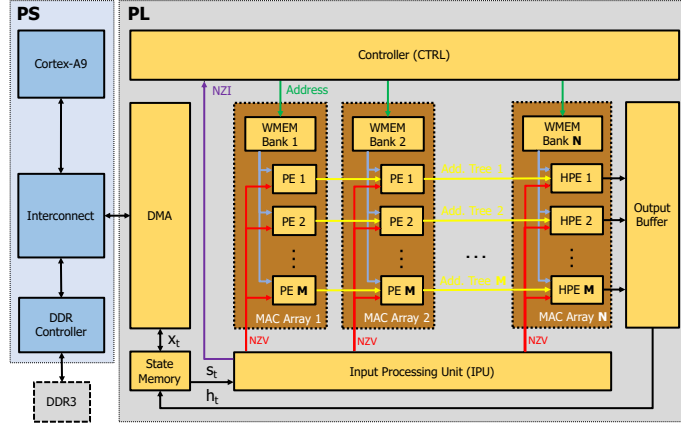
PS

Cortex-A9

Interconnect

DDR Controller

DDR3

PL

Controller (CTRL)

NZI

Address

DMA

WMEM Bank 1

PE 1

PE 2

⋮

PE **M**

MAC Array 1

NZV

WMEM Bank 2

PE 1

PE 2

⋮

PE **M**

MAC Array 2

NZV

Add. Tree 1

Add. Tree 2

Add. Tree **M**

...

WMEM Bank **N**

HPE 1

HPE 2

⋮

HPE **M**

MAC Array **N**

NZV

Output Buffer

$x_t$

State Memory

$s_t$

$h_t$

Input Processing Unit (IPU)